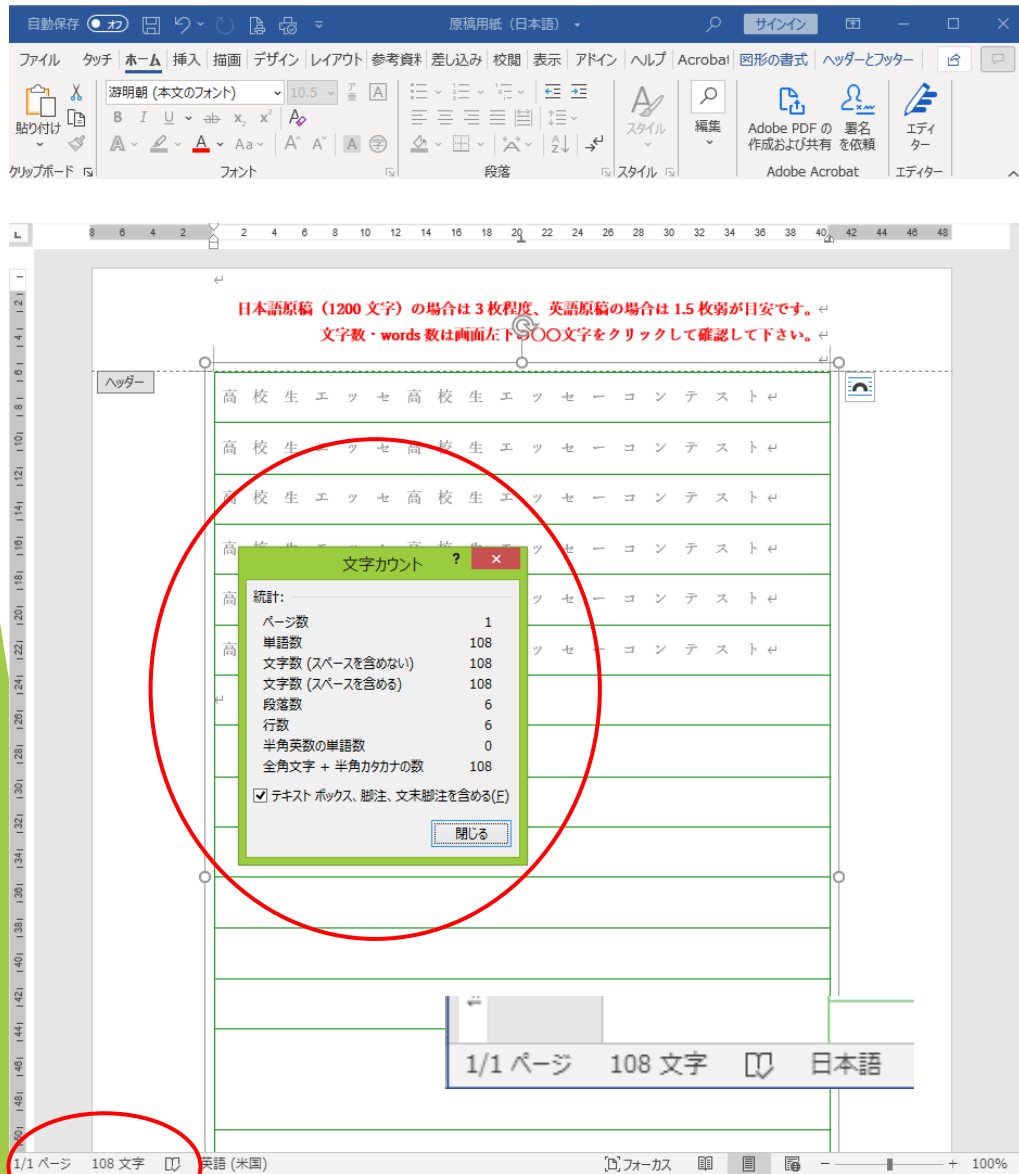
自動保存 オフ 原稿用紙（日本語） サインイン

ファイル タッチ ホーム 挿入 描画 デザイン レイアウト 参考資料 差し込み 校閲 表示 アドイン ヘルプ Acrobat 図形の書式 ヘッダーとフッター

貼り付け クリップボード
游明朝 (本文のフォント) 10.5
フォント
段落
スタイル
スタイル
編集
Adobe PDF の作成および共有
署名を依頼
Adobe Acrobat
エディター
エディター

8 6 4 2 2 4 6 8 10 12 14 16 18 20 22 24 26 28 30 32 34 36 38 40 42 44 46 48

日本語原稿（1200 文字）の場合は 3 枚程度、英語原稿の場合は 1.5 枚弱が目安です。
文字数・words 数は画面左下〇〇文字をクリックして確認して下さい。

ヘッダー

高 校 生 エ ッ セ 高 校 生 エ ッ セ ー コ ン テ ス ト
高 校 生 エ ッ セ 高 校 生 エ ッ セ ー コ ン テ ス ト
高 校 生 エ ッ セ 高 校 生 エ ッ セ ー コ ン テ ス ト
高 ッ セ ー コ ン テ ス ト
ッ セ ー コ ン テ ス ト
高 ッ セ ー コ ン テ ス ト

文字カウント ?

統計:

| | |
|---|---|
| ページ数 | 1 |
| 単語数 | 108 |
| 文字数 (スペースを含めない) | 108 |
| 文字数 (スペースを含める) | 108 |
| 段落数 | 6 |
| 行数 | 6 |
| 半角英数の単語数 | 0 |
| 全角文字 + 半角カタカナの数 | 108 |

テキスト ボックス、脚注、文末脚注を含める(F)

閉じる

1/1 ページ 108 文字 日本語

1/1 ページ 108 文字 英語 (米国) フォーカス 100%